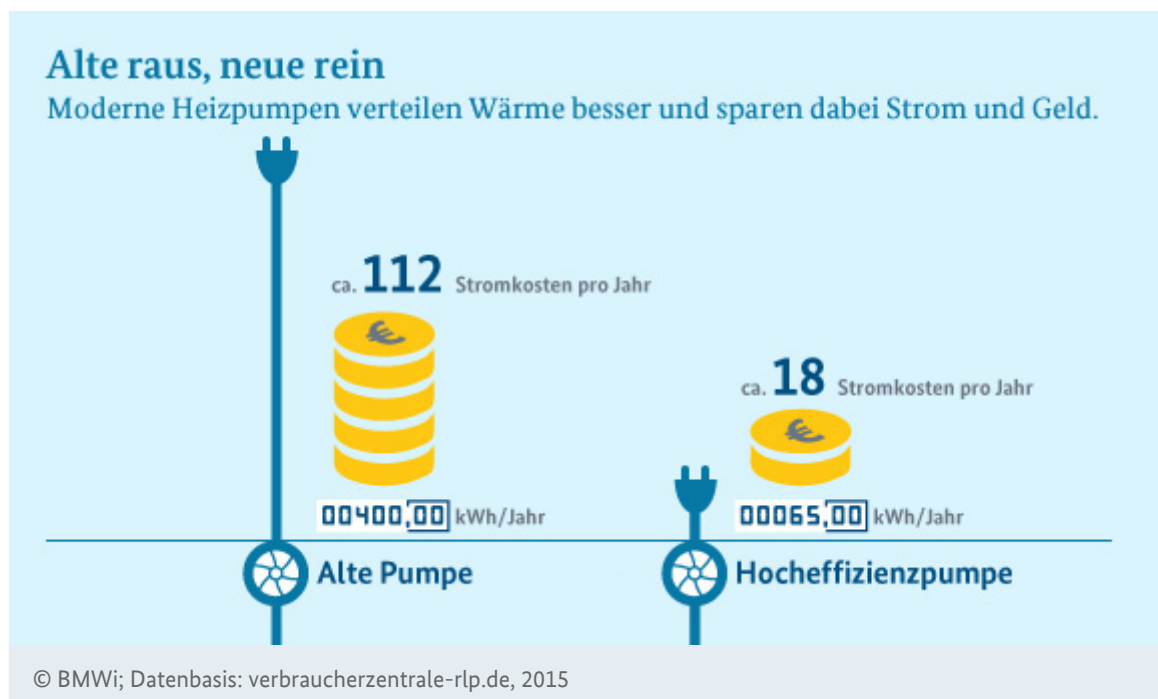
Alte raus, neue rein
Moderne Heizpumpen verteilen Wärme besser und sparen dabei Strom und Geld.

ca. 112 Stromkosten pro Jahr

00400,00 kWh/Jahr

ca. 18 Stromkosten pro Jahr

00065,00 kWh/Jahr

Alte Pumpe

Hocheffizienzpumpe

© BMWi; Datenbasis: verbraucherzentrale-rlp.de, 2015